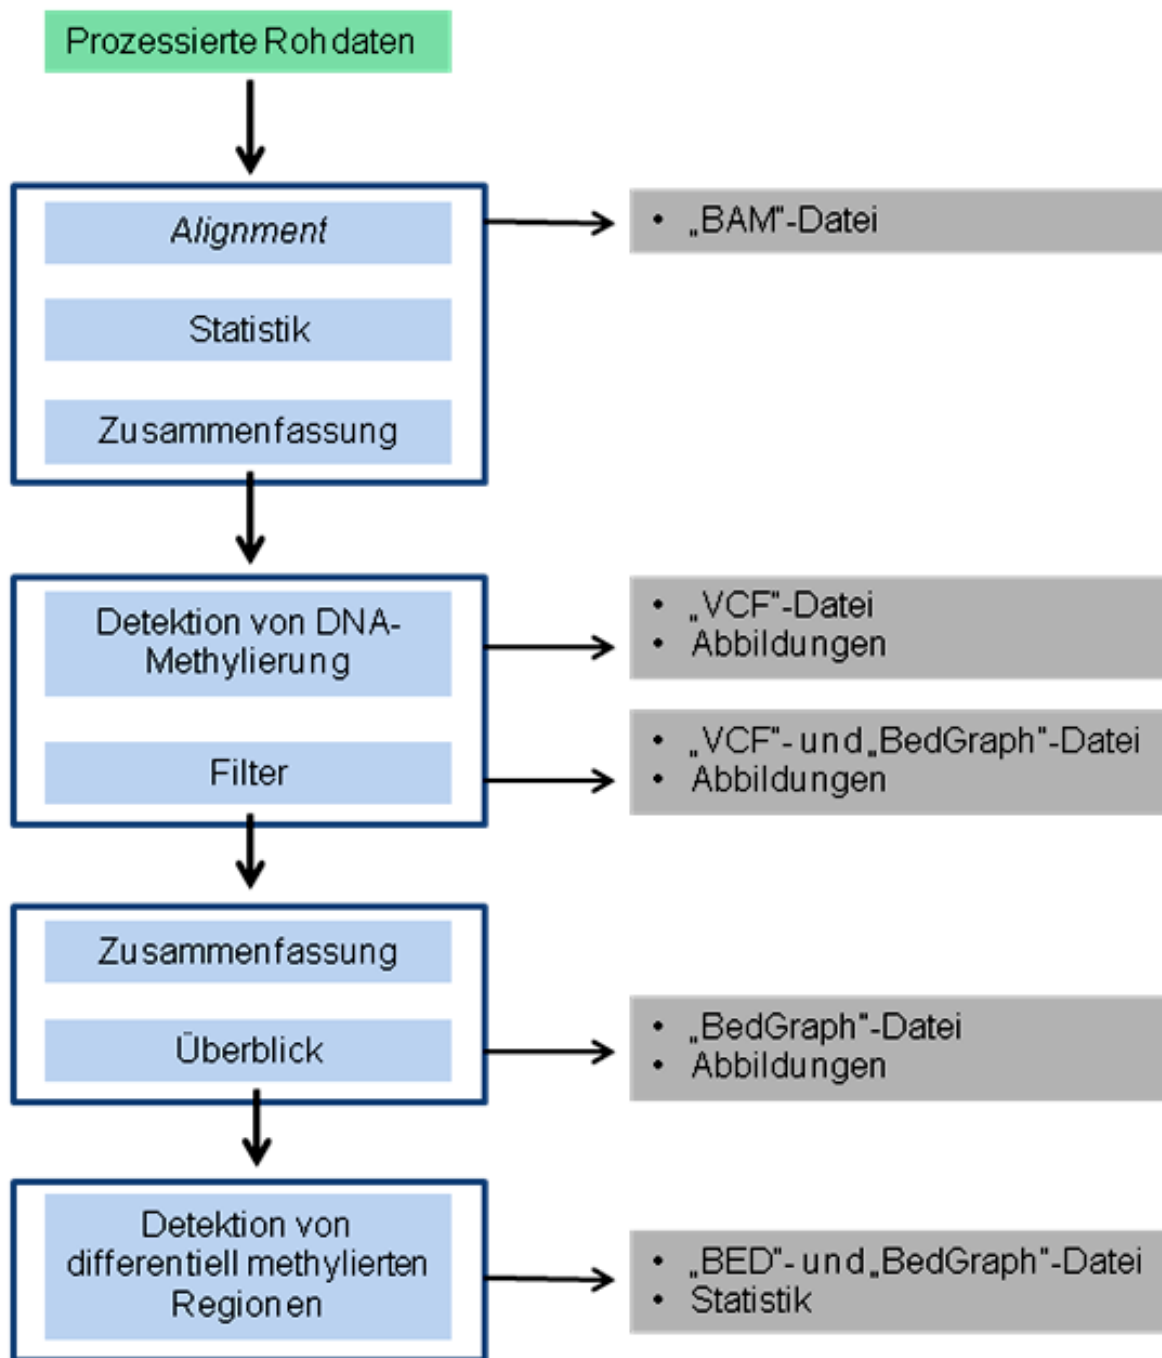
Prozessierte Rohdaten

Alignment

Statistik

Zusammenfassung

• „BAM"-Datei

Detektion von DNA-Methylierung

Filter

• „VCF"-Datei
• Abbildungen

• „VCF"- und „BedGraph"-Datei
• Abbildungen

Zusammenfassung

Überblick

• „BedGraph"-Datei
• Abbildungen

Detektion von differentiell methylierten Regionen

• „BED"- und „BedGraph"-Datei
• Statistik